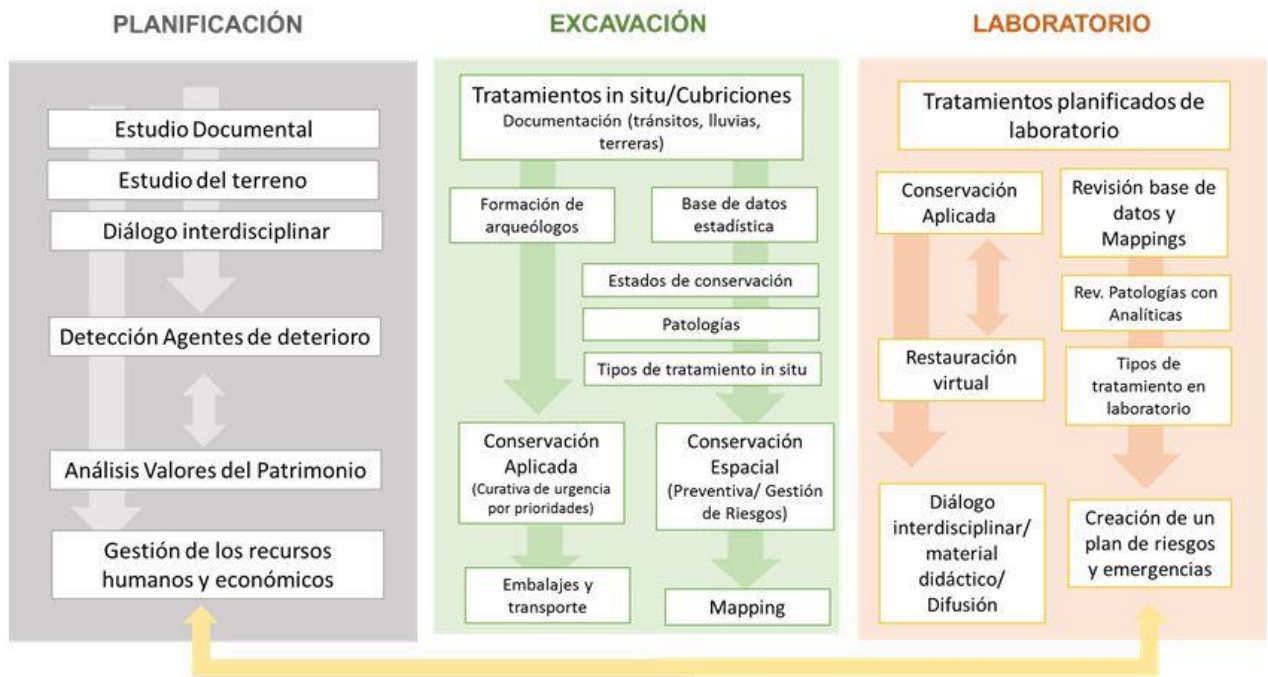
PLANIFICACIÓN

Estudio Documental

Estudio del terreno

Diálogo interdisciplinar

Detección Agentes de deterioro

Análisis Valores del Patrimonio

Gestión de los recursos humanos y económicos

EXCAVACIÓN

Tratamientos in situ/Cubriciones
Documentación (tránsitos, lluvias, terreras)

Formación de arqueólogos

Base de datos estadística

Estados de conservación

Patologías

Tipos de tratamiento in situ

Conservación Aplicada
(Curativa de urgencia por prioridades)

Conservación Espacial
(Preventiva/ Gestión de Riesgos)

Embalajes y transporte

Mapping

LABORATORIO

Tratamientos planificados de laboratorio

Conservación Aplicada

Revisión base de datos y Mappings

Rev. Patologías con Analíticas

Restauración virtual

Tipos de tratamiento en laboratorio

Diálogo interdisciplinar/ material didáctico/ Difusión

Creación de un plan de riesgos y emergencias